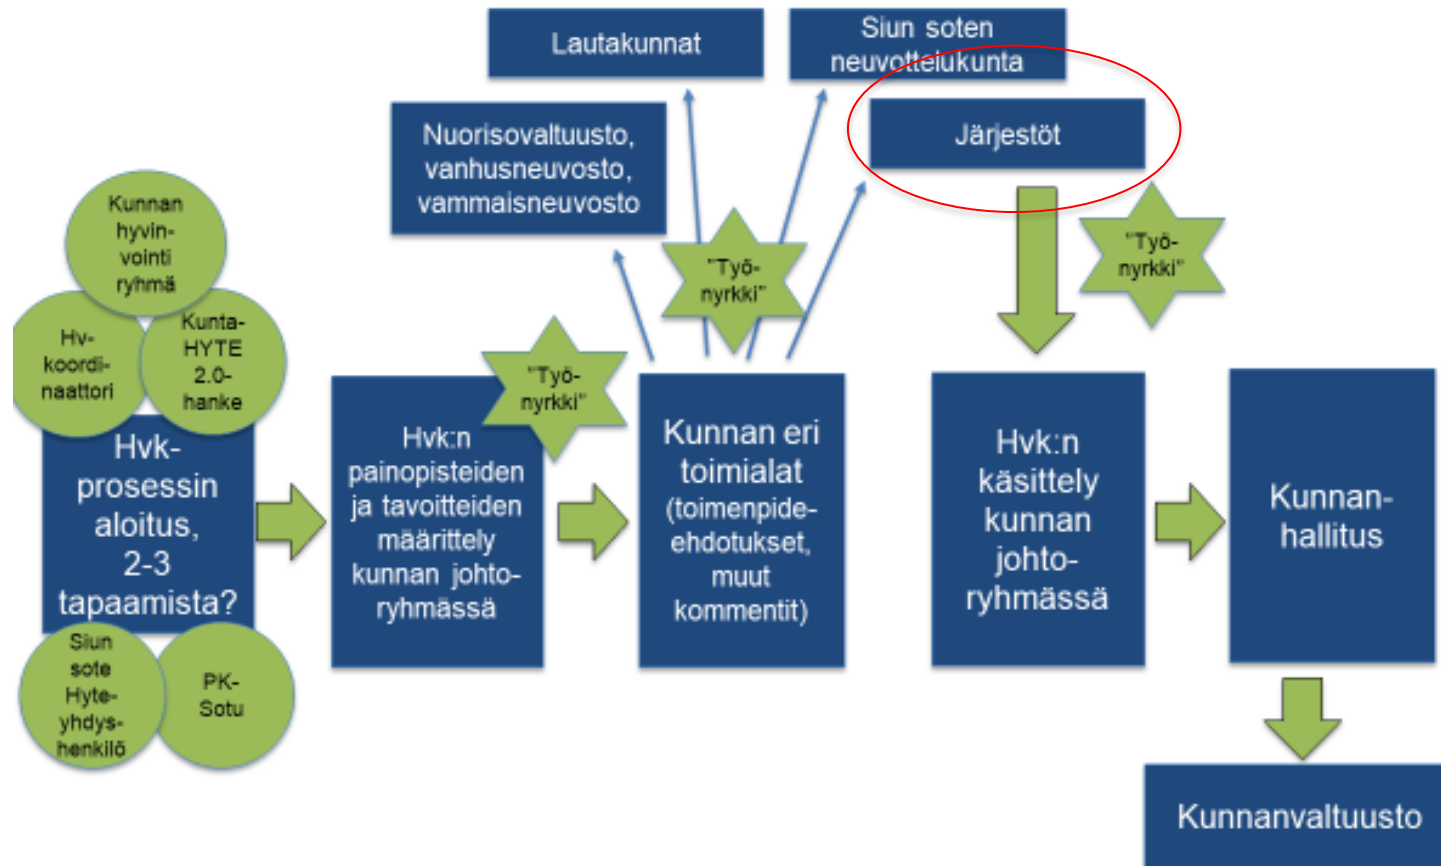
Lautakunnat

Siun soten neuvottelukunta

Nuorisovaltuusto, vanhusneuvosto, vammaisneuvosto

Järjestöt

Kunnan hyvinvointi ryhmä

Hv-koordinaattori

Kunta-HYTE 2.0-hanke

Hvk-prosessin aloitus, 2-3 tapaamista?

Siun sote Hyte-yhdyshenkilö

PK-Sotu

"Työ-nyrkki"

Hvk:n painopisteiden ja tavoitteiden määrittely kunnan johtoryhmässä

"Työ-nyrkki"

Kunnan eri toimialat (toimenpide-ehdotukset, muut kommentit)

"Työ-nyrkki"

Hvk:n käsittely kunnan johtoryhmässä

Kunnanhallitus

Kunnanvaltuusto